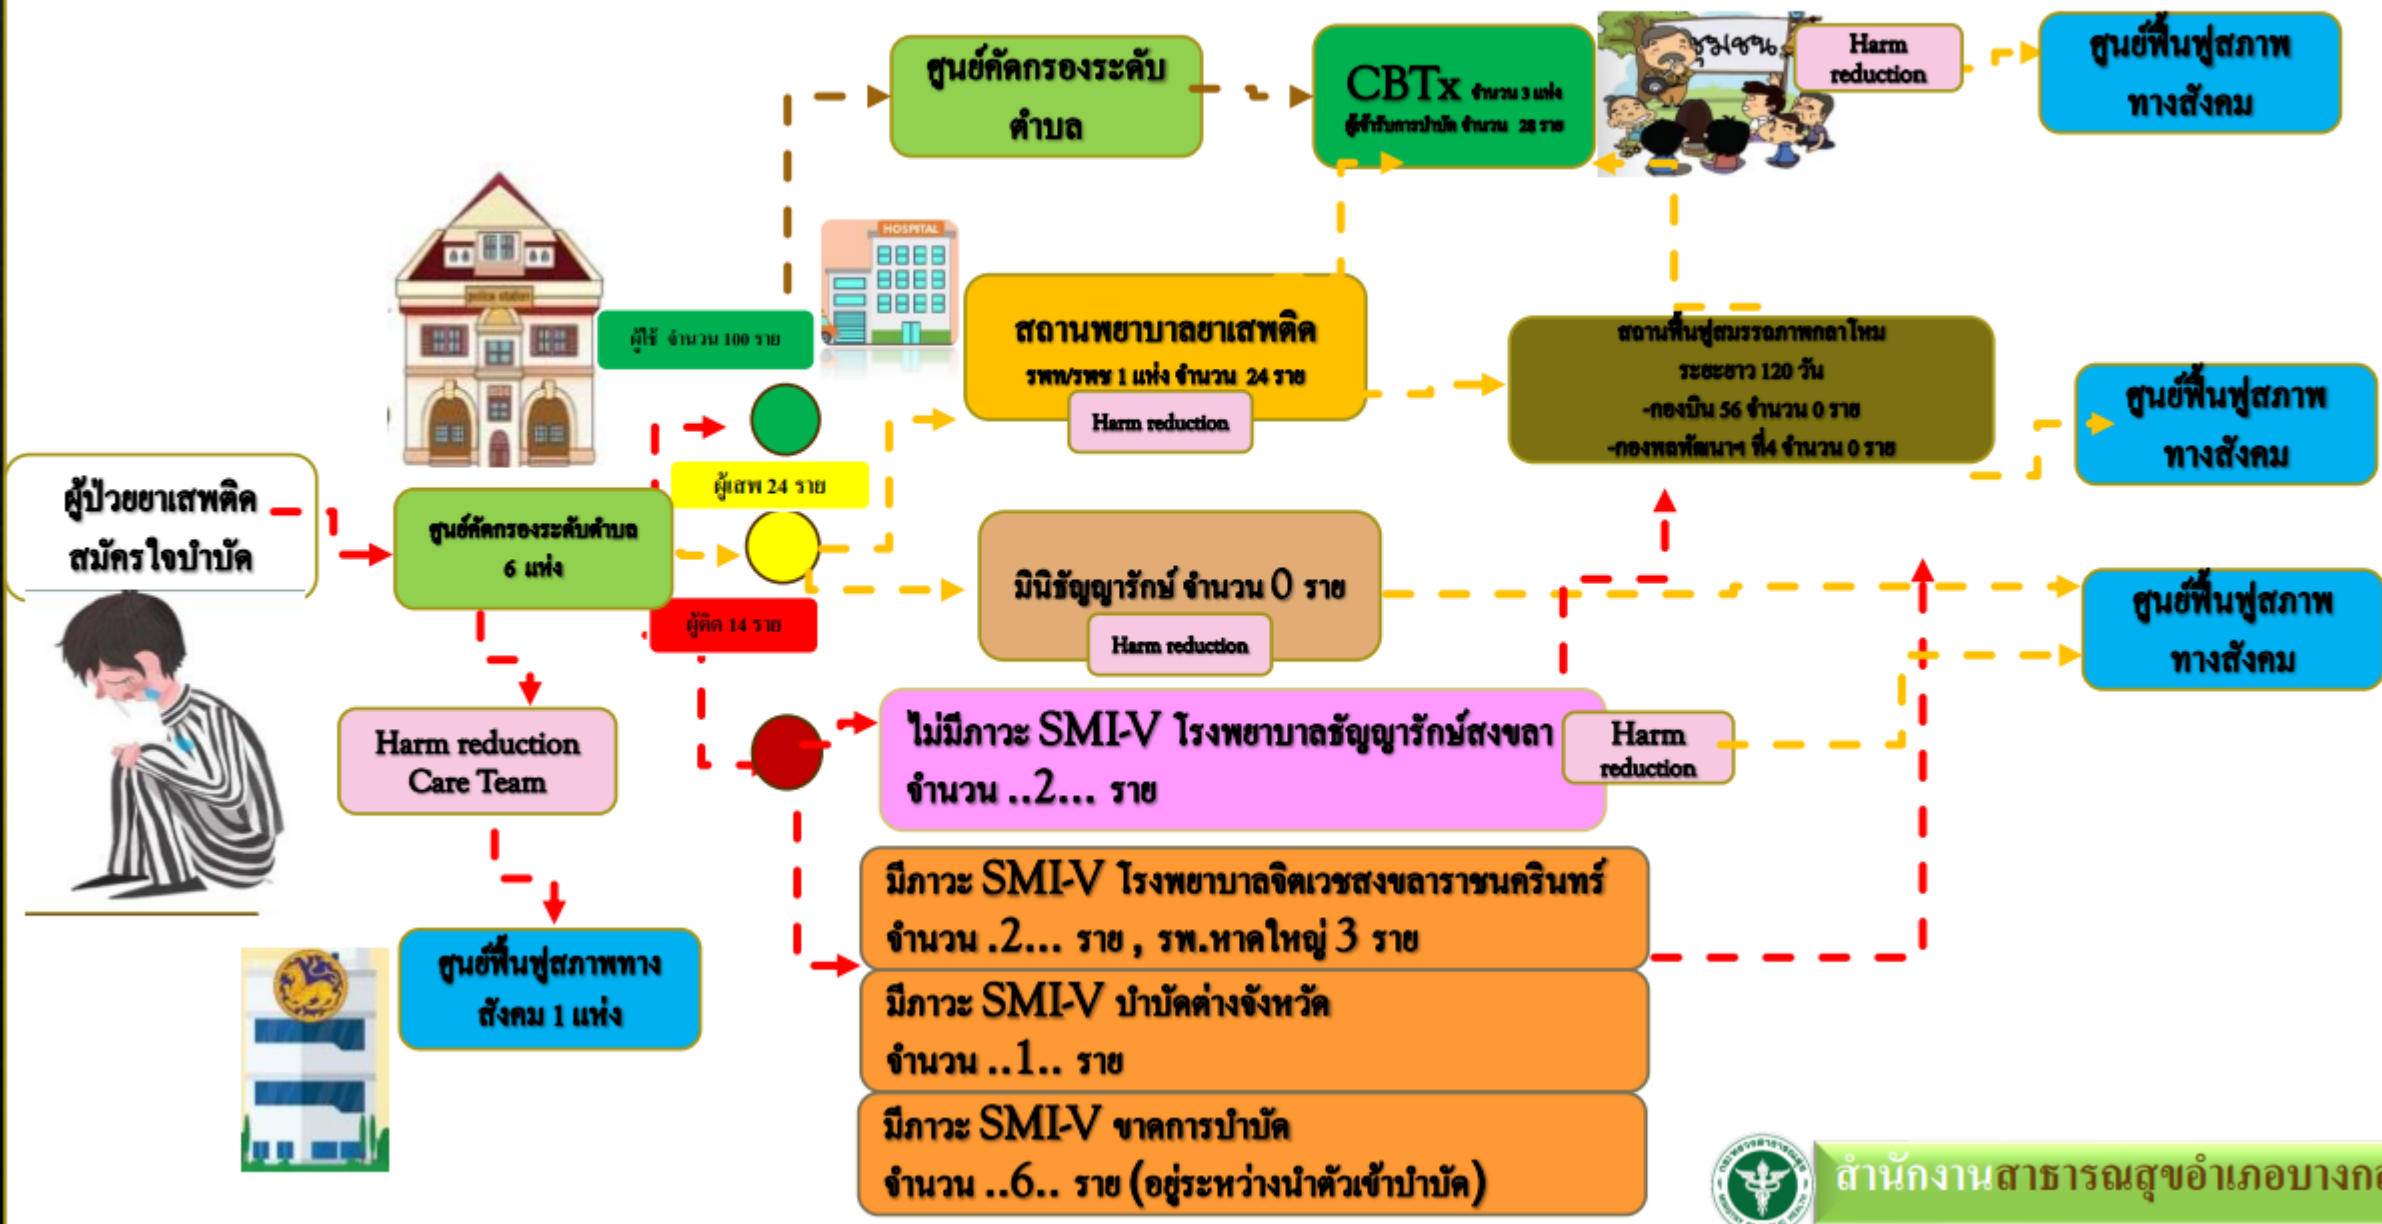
ผู้ป่วยยาเสพติด สมัครใจบำบัด

ศูนย์คัดกรองระดับตำบล 6 แห่ง

Harm reduction Care Team

ศูนย์ฟื้นฟูสภาพทางสังคม 1 แห่ง

police station

ผู้ใช้ จำนวน 100 ราย

ผู้เสพ 24 ราย

ผู้ติด 14 ราย

ศูนย์คัดกรองระดับตำบล

HOSPITAL

สถานพยาบาลยาเสพติด
รพท/รพช 1 แห่ง จำนวน 24 ราย

Harm reduction

มินิธัญญารักษ์ จำนวน 0 ราย

Harm reduction

ไม่มีภาวะ SMI-V โรงพยาบาลธัญญารักษ์สงขลา จำนวน ..2... ราย

Harm reduction

มีภาวะ SMI-V โรงพยาบาลจิตเวชสงขลาราชนครินทร์ จำนวน .2... ราย , รพ.หาดใหญ่ 3 ราย

มีภาวะ SMI-V บำบัดต่างจังหวัด จำนวน ..1.. ราย

มีภาวะ SMI-V ขาดการบำบัด จำนวน ..6.. ราย (อยู่ระหว่างนำตัวเข้าบำบัด)

CBTx จำนวน 3 แห่ง
ผู้เข้ารับการบำบัด จำนวน 28 ราย

ชุมชน

Harm reduction

ศูนย์ฟื้นฟูสภาพทางสังคม

สถานฟื้นฟูสมรรถภาพกลาโหม
ระยะยาว 120 วัน
-กองบิน 56 จำนวน 0 ราย
-กองพลพัฒนาฯ ที่4 จำนวน 0 ราย

ศูนย์ฟื้นฟูสภาพทางสังคม

ศูนย์ฟื้นฟูสภาพทางสังคม

สำนักงานสาธารณสุขอำเภอบางก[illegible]